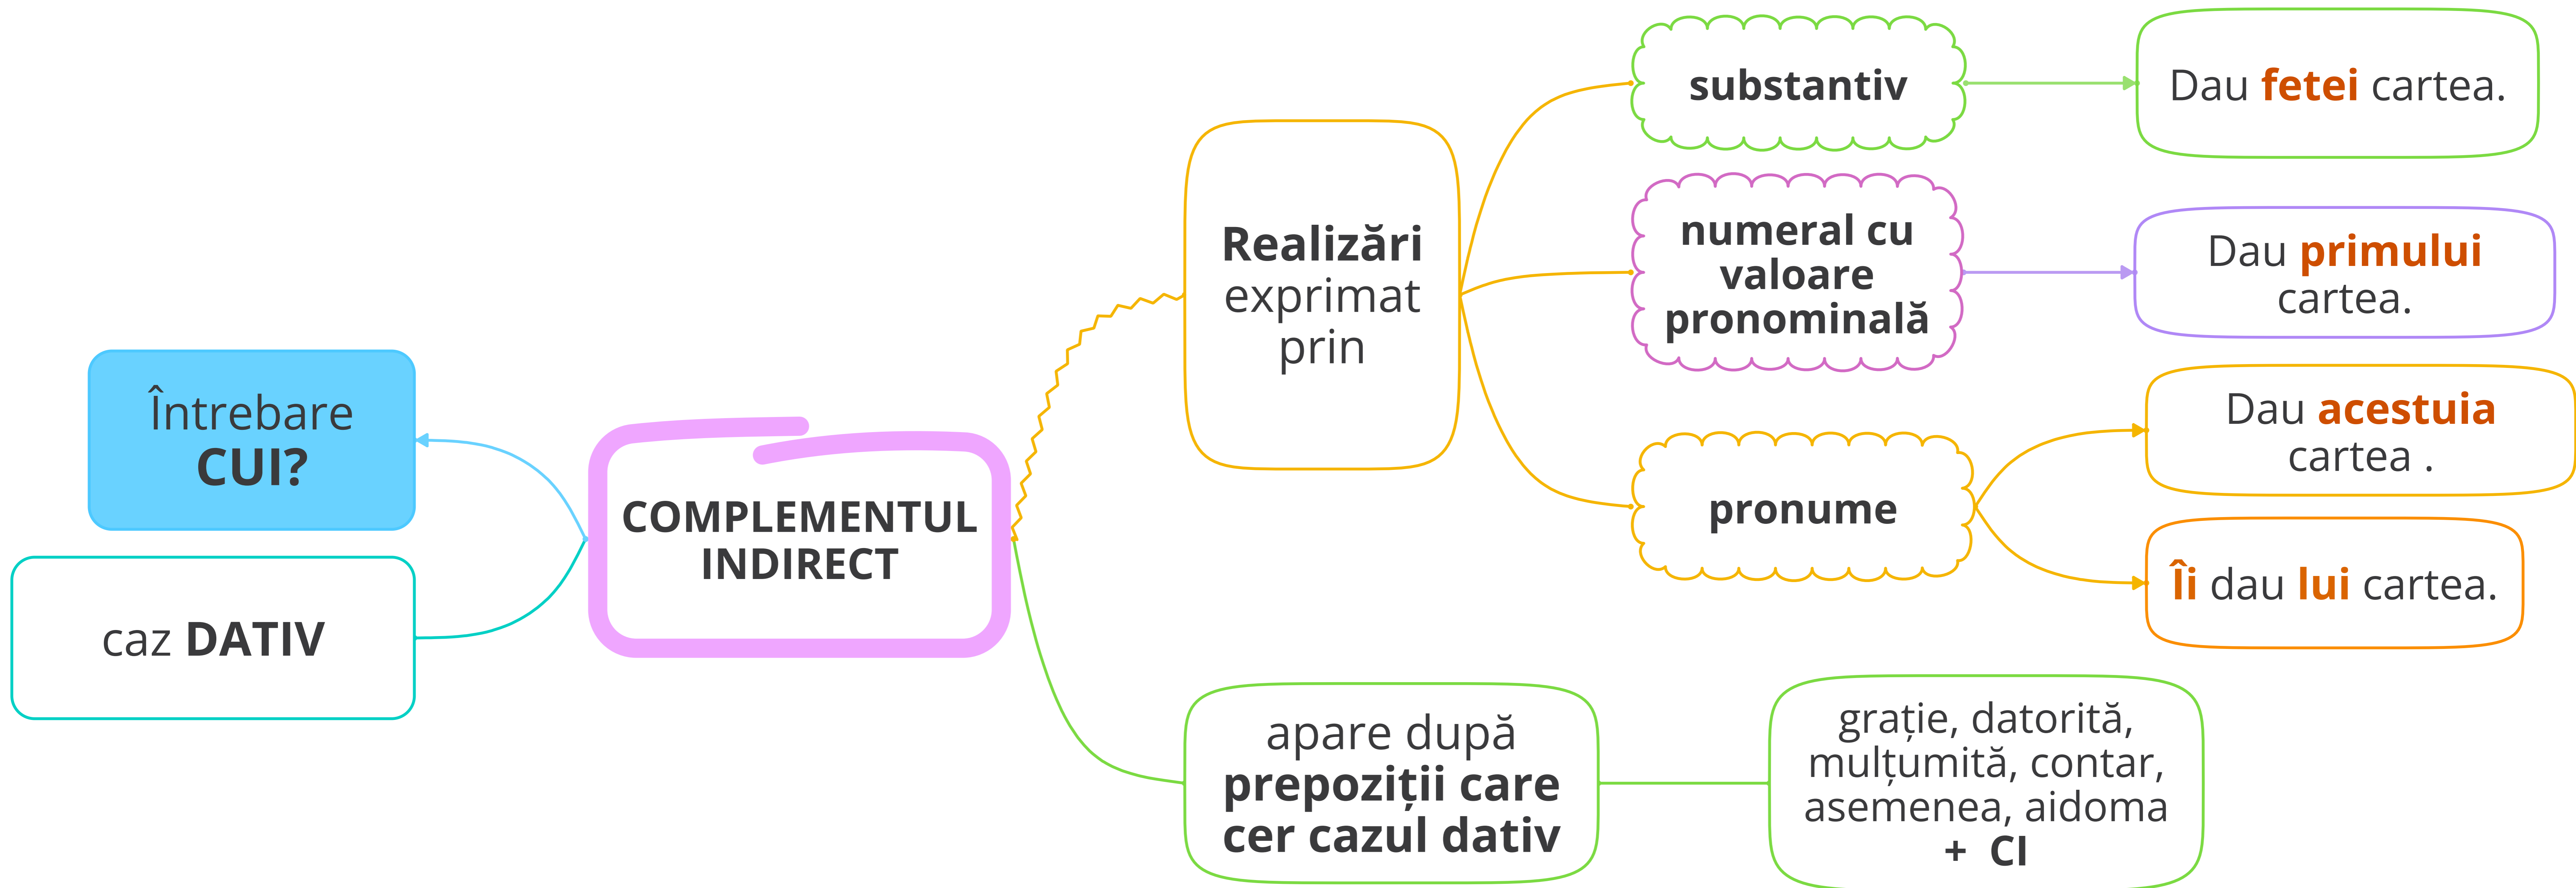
Întrebare
CUI?

caz DATIV

COMPLEMENTUL INDIRECT

Realizări exprimat prin

substantiv

Dau fetei cartea.

numeral cu valoare pronominală

Dau primului cartea.

pronume

Dau acestuia cartea .

Îi dau lui cartea.

apare după prepoziții care cer cazul dativ

grație, datorită, mulțumită, contar, asemenea, aidoma + CI